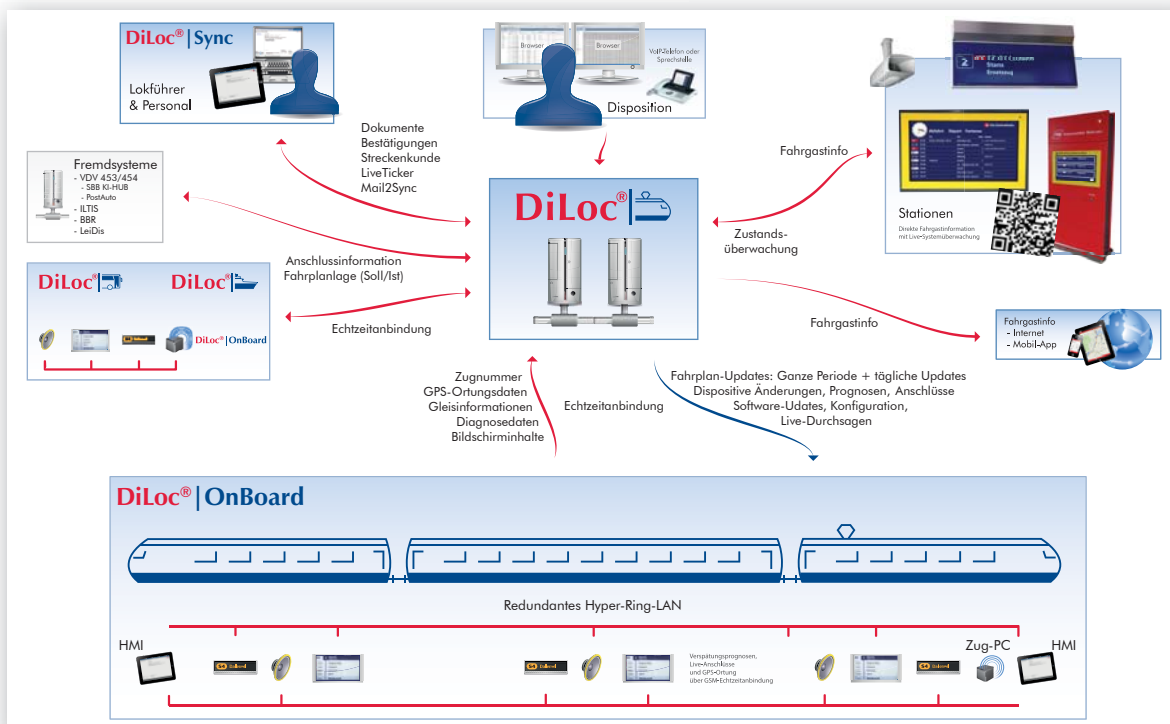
DiLoc® | Sync

Lokführer & Personal

Browser

Browser

VoIP-Telefon oder Sprechstelle

Disposition

Dokumente
Bestätigungen
Streckenkunde
LiveTicker
Mail2Sync

Fremdsysteme
- VDV 453/454
- SBB KI-HUB
- PostAuto
- ILTIS
- BBR
- LeiDis

Anschlussinformation
Fahrplanlage (Soll/Ist)

DiLoc®

DiLoc®

DiLoc® | OnBoard

Echtzeitanbindung

DiLoc®

Fahrgastinfo

Zustands-
überwachung

Stationen
Direkte Fahrgastinformation mit Live-Systemüberwachung

Fahrgastinfo

Fahrgastinfo
- Internet
- Mobil-App

Zugnummer
GPS-Ortungsdaten
Gleisinformationen
Diagnosedaten
Bildschirminhalte

Echtzeitanbindung

Fahrplan-Updates: Ganze Periode + tägliche Updates
Dispositive Änderungen, Prognosen, Anschlüsse
Software-Udates, Konfiguration,
Live-Durchsagen

DiLoc® | OnBoard

Redundantes Hyper-Ring-LAN

HMI

Verspätungsprognosen,
Live-Anschlüsse
und GPS-Ortung
über GSM-Echtzeitanbindung

Zug-PC

HMI